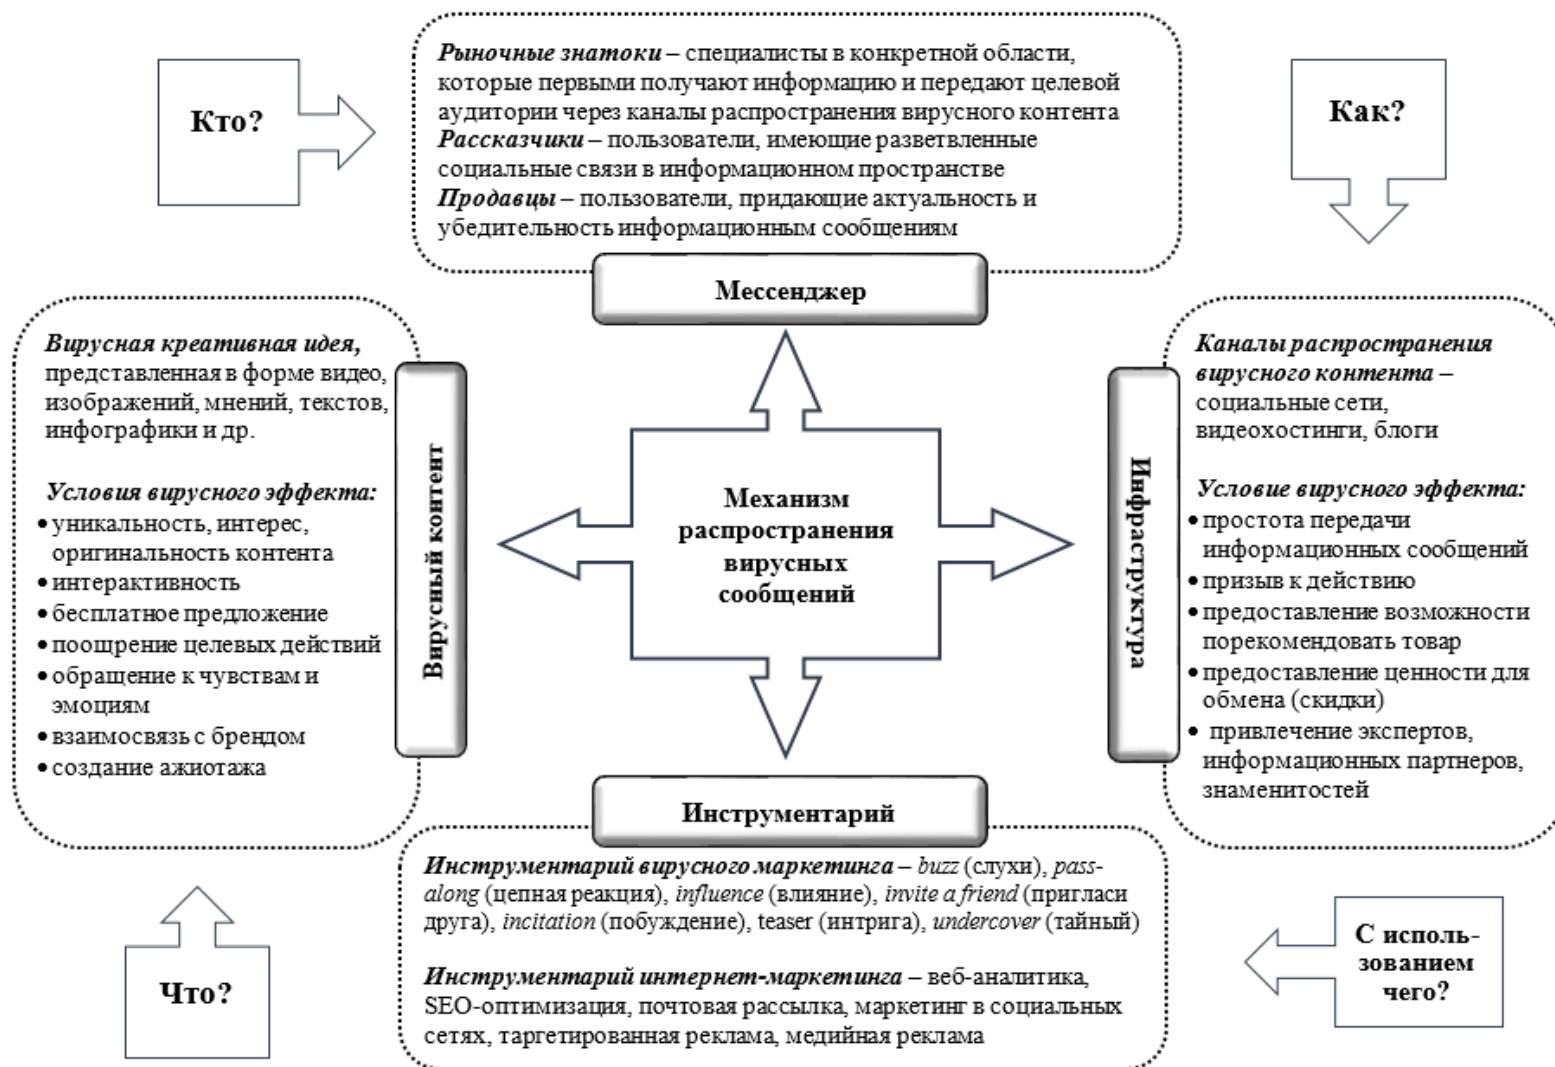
Кто?

Рыночные знатоки – специалисты в конкретной области, которые первыми получают информацию и передают целевой аудитории через каналы распространения вирусного контента
Рассказчики – пользователи, имеющие разветвленные социальные связи в информационном пространстве
Продавцы – пользователи, придающие актуальность и убедительность информационным сообщениям

Как?

Мессенджер

Вирусная креативная идея, представленная в форме видео, изображений, мнений, текстов, инфографики и др.

Условия вирусного эффекта:
• уникальность, интерес, оригинальность контента
• интерактивность
• бесплатное предложение
• поощрение целевых действий
• обращение к чувствам и эмоциям
• взаимосвязь с брендом
• создание ажиотажа

Вирусный контент

Механизм распространения вирусных сообщений

Инфраструктура

Каналы распространения вирусного контента – социальные сети, видеохостинги, блоги

Условие вирусного эффекта:
• простота передачи информационных сообщений
• призыв к действию
• предоставление возможности порекомендовать товар
• предоставление ценности для обмена (скидки)
• привлечение экспертов, информационных партнеров, знаменитостей

Инструментарий

Инструментарий вирусного маркетинга – buzz (слухи), pass-along (цепная реакция), influence (влияние), invite a friend (пригласи друга), incitation (побуждение), teaser (интрига), undercover (тайный)

Инструментарий интернет-маркетинга – веб-аналитика, SEO-оптимизация, почтовая рассылка, маркетинг в социальных сетях, таргетированная реклама, медийная реклама

Что?

С использованием чего?